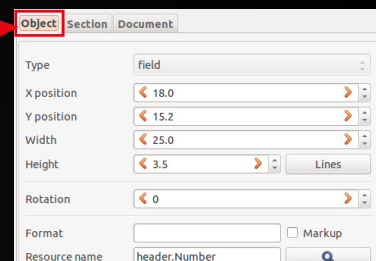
Object Section Document

| | |
|---|---|
| Type | field |
| X position | 18.0 |
| Y position | 15.2 |
| Width | 25.0 |
| Height | 3.5 Lines |
| Rotation | 0 |
| Format | Markup |
| Resource name | header.Number |